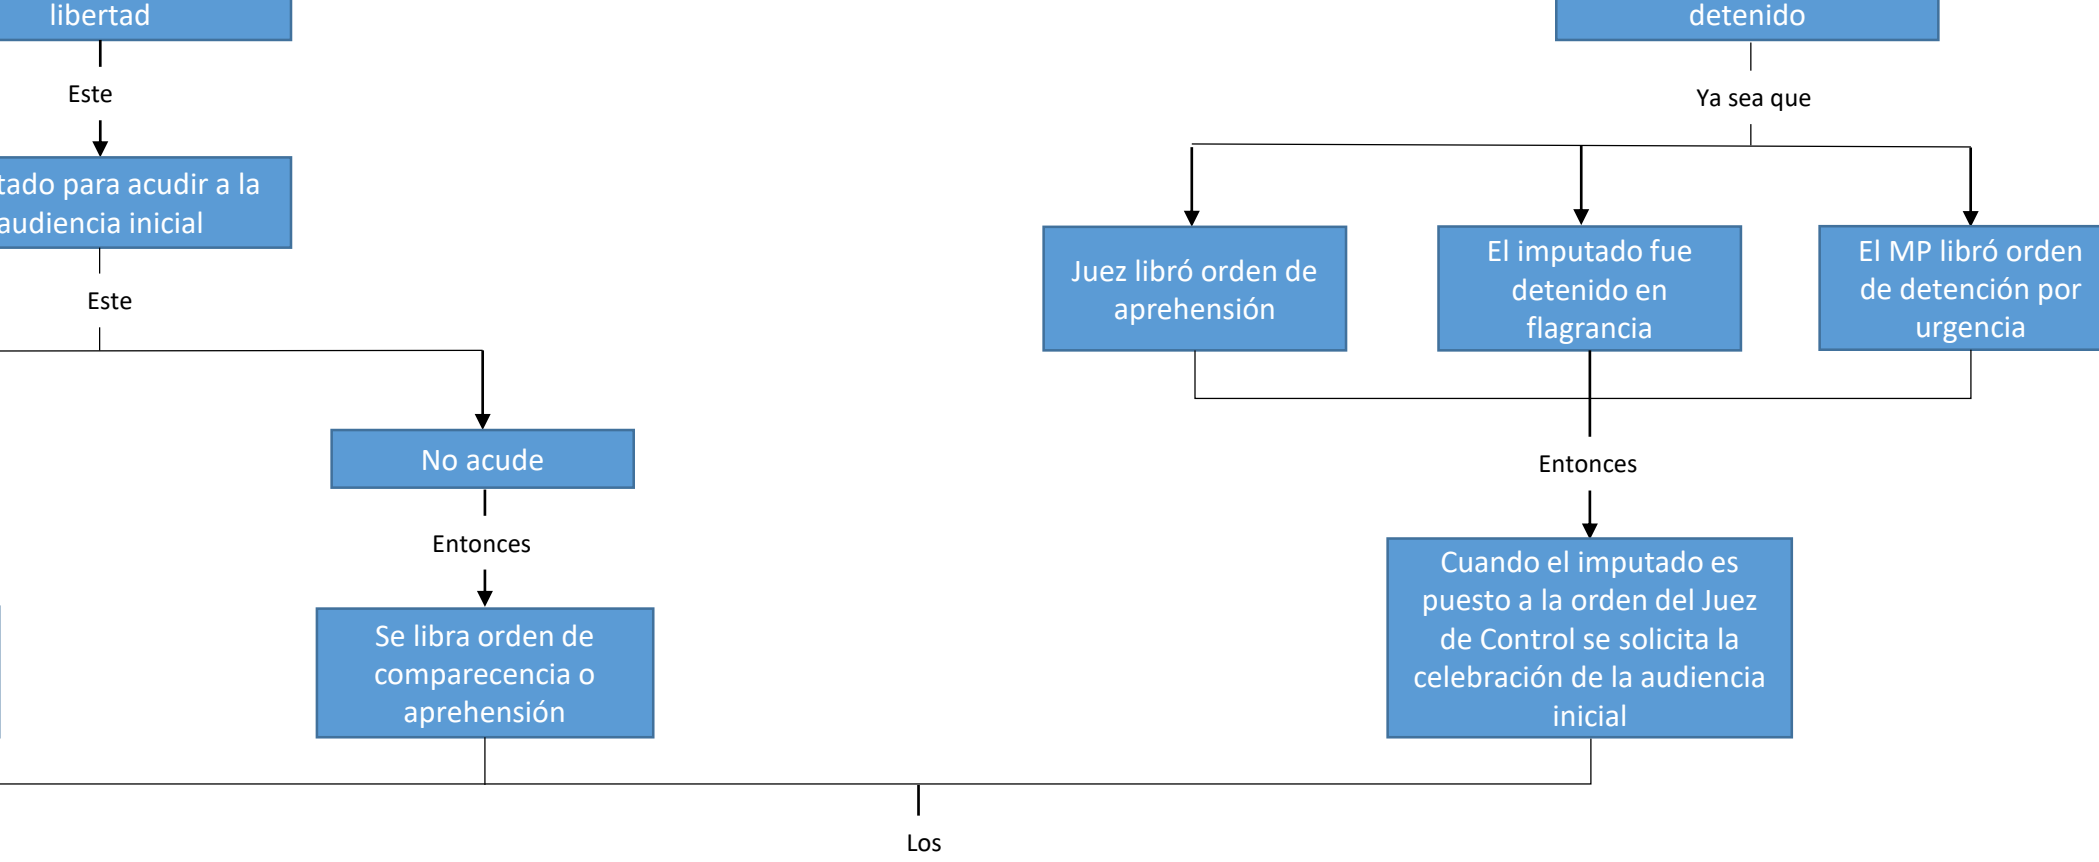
libertad

Este

tado para acudir a la audiencia inicial

Este

No acude

Entonces

Se libra orden de comparecencia o aprehensión

detenido

Ya sea que

Juez libró orden de aprehensión

El imputado fue detenido en flagrancia

El MP libró orden de detención por urgencia

Entonces

Cuando el imputado es puesto a la orden del Juez de Control se solicita la celebración de la audiencia inicial

Los